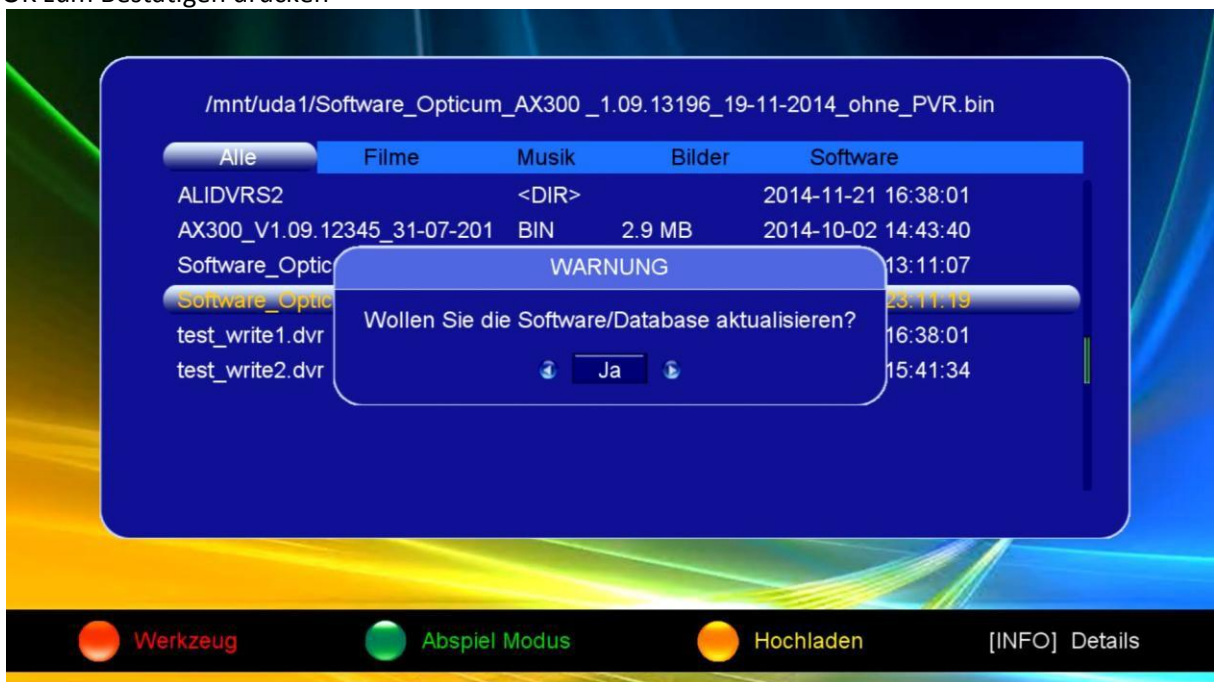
OK zum Bestätigen drücken

/mnt/uda1/Software_Opticum_AX300 _1.09.13196_19-11-2014_ohne_PVR.bin

| Alle | Filme | Musik | Bilder | Software |
|---|---|---|---|---|
| ALIDVRS2 | | <DIR> | | 2014-11-21 16:38:01 |
| AX300_V1.09.12345_31-07-201 | | BIN | 2.9 MB | 2014-10-02 14:43:40 |
| Software_Optic | | | | 13:11:07 |
| Software_Optic | | | | 23:11:19 |
| test_write1.dvr | | | | 16:38:01 |
| test_write2.dvr | | | | 15:41:34 |

WARNUNG

Wollen Sie die Software/Database aktualisieren?

Ja

Werkzeug Abspiel Modus Hochladen [INFO] Details